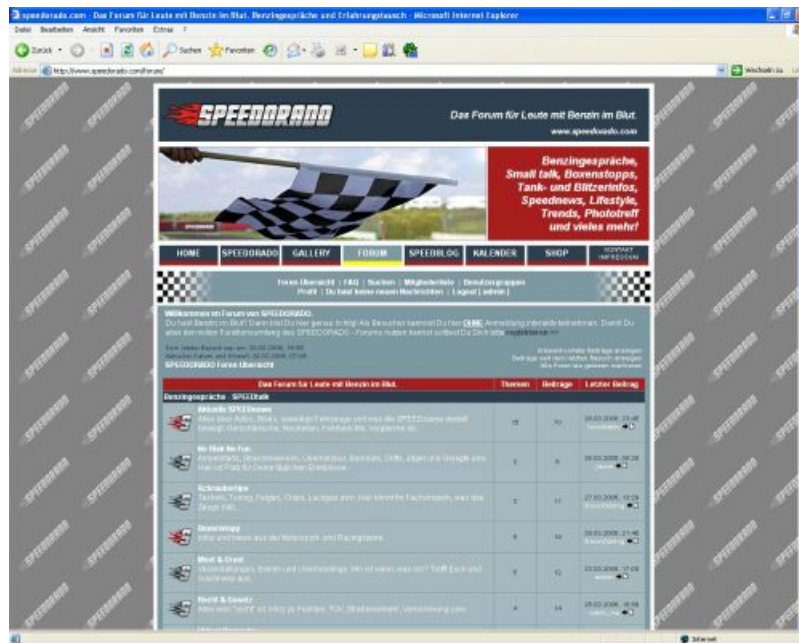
speedorado.com - Das Forum für Leute mit Benzin im Blut. Benzingespräche und Erfahrungsaustausch - Microsoft Internet Explorer

Datei Bearbeiten Ansicht Favoriten Extras ?

Zurück Suchen Favoriten

Adresse http://www.speedorado.com/forum/ Wechseln zu

SPEEDORADO

Das Forum für Leute mit Benzin im Blut.
www.speedorado.com

Benzingespräche, Small talk, Boxenstopps, Tank- und Blitzerinfos, Speednews, Lifestyle, Trends, Phototreff und vieles mehr!

HOME | SPEEDORADO | GALLERY | FORUM | SPEEDBLOG | KALENDER | SHOP | KONTAKT IMPRESSUM

Forum Übersicht | FAQ | Suchen | Mitgliederliste | Benutzergruppen
Profil | Du hast keine neuen Nachrichten | Logout [ admin ]

Willkommen im Forum von SPEEDORADO.
Du hast Benzin im Blut! Dann bist Du hier genau richtig! Als Besucher kannst Du hier OHNE Anmeldung interaktiv teilnehmen. Damit Du aber den vollen Funktionsumfang des SPEEDORADO - Forums nutzen kannst solltest Du Dich bitte registrieren >>

Dein letzter Besuch war am: 20.03.2006, 14:00
Aktuelles Datum und Uhrzeit: 26.03.2006, 17:05
SPEEDORADO Foren Übersicht

Unbeantwortete Beiträge anzeigen
Beiträge seit dem letzten Besuch anzeigen
Alle Foren als gelesen markieren

| Das Forum für Leute mit Benzin im Blut. | Themen | Beiträge | Letzter Beitrag |
|---|---|---|---|
| Benzingespräche - SPEEDtalk | | | |
| Aktuelle SPEEDnews<br>Alles über Autos, Bikes, sonstige Fahrzeuge und was die SPEEDszene derzeit bewegt. Berichterstattung, Neuheiten, Fahrberichte, Vergleiche etc. | 15 | 70 | 26.03.2006, 23:48 |
| No Risk No Fun<br>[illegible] | 3 | 8 | 26.03.2006, 16:35 |
| Schrauberttips<br>Tuning, Felgen, Chips, Lackpflege... Hier könnt ihr Fachsimpeln, was das Zeug hält. | 3 | 11 | 27.03.2006, 10:23 |
| Boxenstopp<br>Infos und News aus der Motorsport- und Racingszene | 6 | 10 | 26.03.2006, 21:46 |
| Meet & Greet<br>Veranstaltungen, Events und Clubtreffen. Wo ist wann was los? Trifft Euch und macht was aus. | 6 | 12 | 22.03.2006, 17:05 |
| Recht & Gesetz<br>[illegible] | 4 | 14 | 25.03.2006, 10:58 |

Internet